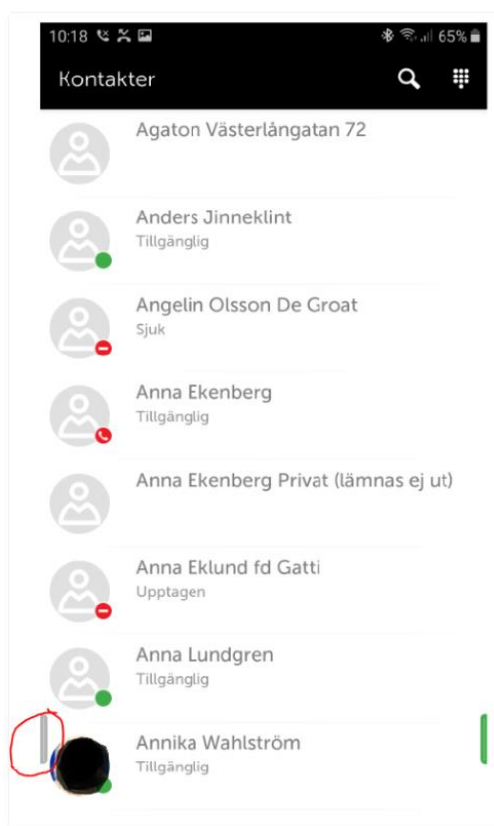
10:18 65%
Kontakter

Agaton Västerlångatan 72

Anders Jinneklint
Tillgänglig

Angelin Olsson De Groat
Sjuk

Anna Ekenberg
Tillgänglig

Anna Ekenberg Privat (lämnas ej ut)

Anna Eklund fd Gatti
Upptagen

Anna Lundgren
Tillgänglig

Annika Wahlström
Tillgänglig